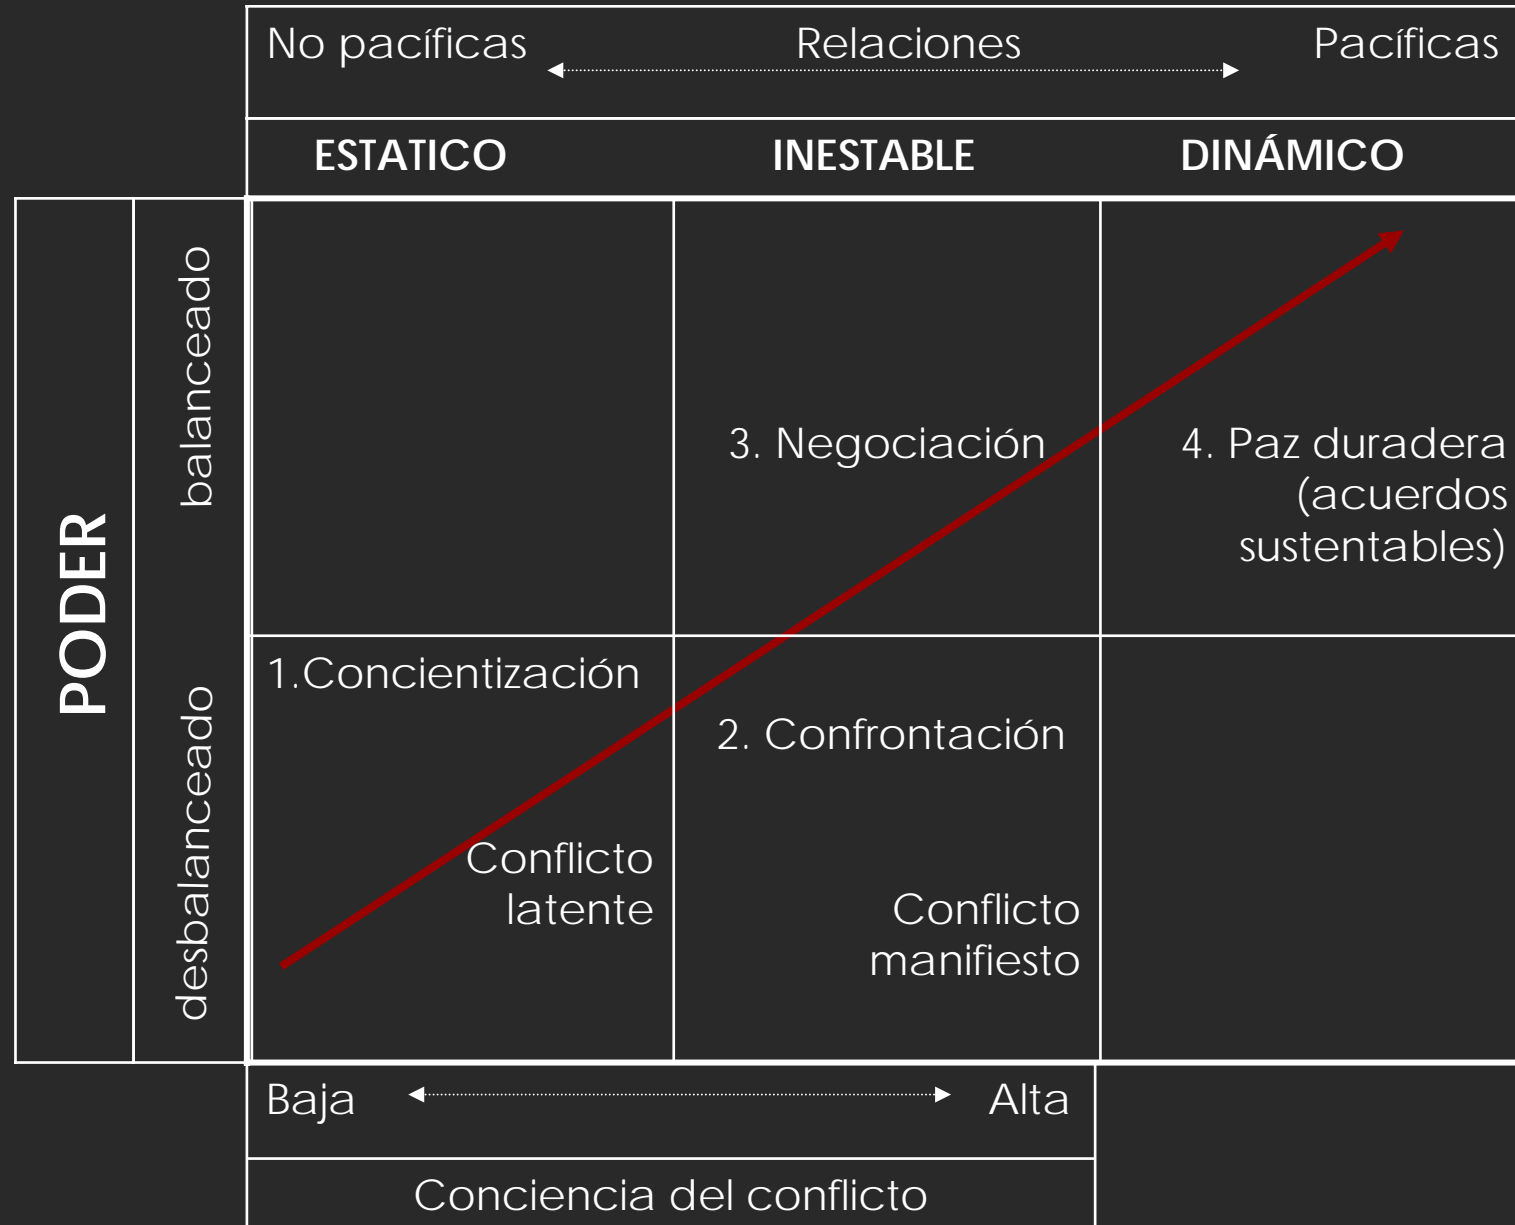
No pacíficas Relaciones Pacíficas

| | | ESTATICO | INESTABLE | DINÁMICO |
|---|---|---|---|---|
| PODER | balanceado | | 3. Negociación | 4. Paz duradera (acuerdos sustentables) |
| | desbalanceado | 1.Concientización Conflicto latente | 2. Confrontación Conflicto manifiesto | |

Baja Alta

Conciencia del conflicto